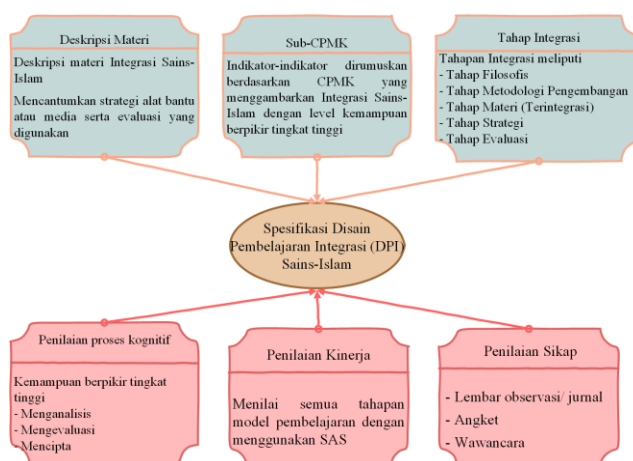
Deskripsi Materi

Deskripsi materi Integrasi Sains-Islam

Mencantumkan strategi alat bantu atau media serta evaluasi yang digunakan

Sub-CPMK

Indikator-indikator dirumuskan berdasarkan CPMK yang menggambarkan Integrasi Sains-Islam dengan level kemampuan berpikir tingkat tinggi

Tahap Integrasi

Tahapan Integrasi meliputi
- Tahap Filosofis
- Tahap Metodologi Pengembangan
- Tahap Materi (Terintegrasi)
- Tahap Strategi
- Tahap Evaluasi

Spesifikasi Disain Pembelajaran Integrasi (DPI) Sains-Islam

Penilaian proses kognitif

Kemampuan berpikir tingkat tinggi
- Menganalisis
- Mengevaluasi
- Mencipta

Penilaian Kinerja

Menilai semua tahapan model pembelajaran dengan menggunakan SAS

Penilaian Sikap

- Lembar observasi/ jurnal
- Angket
- Wawancara